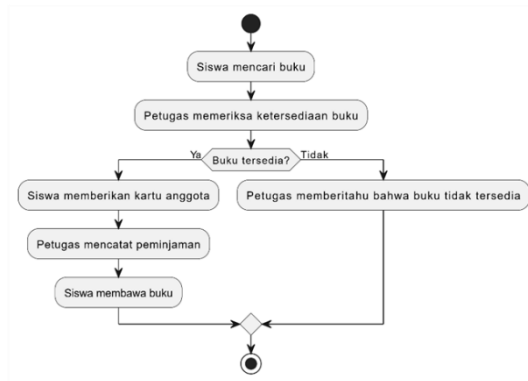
Siswa mencari buku

Petugas memeriksa ketersediaan buku

Ya

Buku tersedia?

Tidak

Siswa memberikan kartu anggota

Petugas mencatat peminjaman

Siswa membawa buku

Petugas memberitahu bahwa buku tidak tersedia